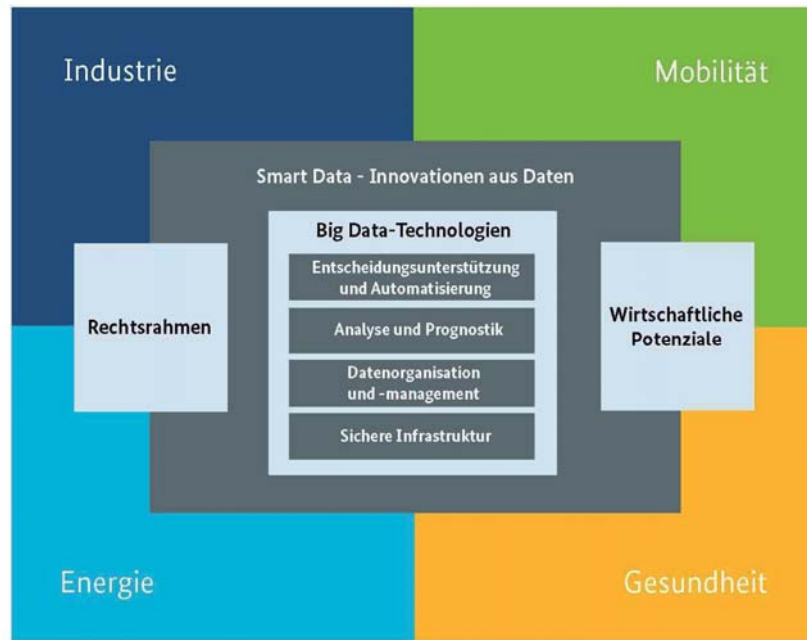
Industrie

Mobilität

Smart Data - Innovationen aus Daten

Big Data-Technologien

Rechtsrahmen

Entscheidungsunterstützung und Automatisierung

Analyse und Prognostik

Datenorganisation und -management

Sichere Infrastruktur

Wirtschaftliche Potenziale

Energie

Gesundheit